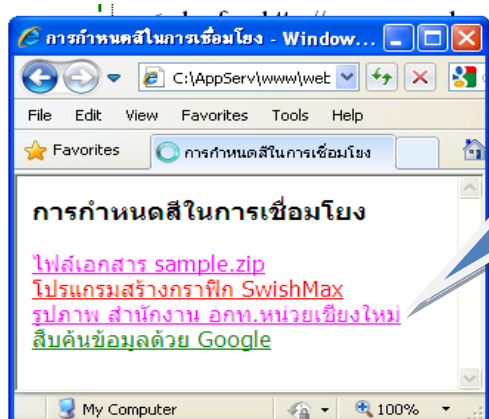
การกำหนดสีในการเชื่อมโยง - Window...

C:\AppServ\www\wet

File Edit View Favorites Tools Help

Favorites

การกำหนดสีในการเชื่อมโยง

การกำหนดสีในการเชื่อมโยง

ไฟล์เอกสาร sample.zip
โปรแกรมสร้างกราฟิก SwishMax
รูปภาพ สำนักงาน อกท.หน่วยเชียงใหม่
สืบค้นข้อมูลด้วย Google

My Computer

100%